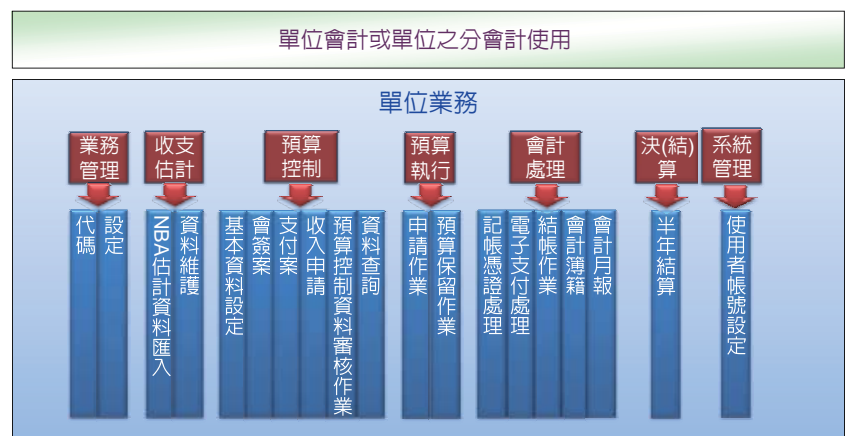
單位會計或單位之分會計使用

單位業務

業務管理
代碼
設定

收支估計
NBA估計資料匯入
資料維護

預算控制
基本資料設定
會簽案
支付案
收入申請
預算控制資料審核作業
資料查詢

預算執行
申請作業
預算保留作業

會計處理
記帳憑證處理
電子支付處理
結帳作業
會計簿籍
會計月報

決(結)算
半年結算

系統管理
使用者帳號設定